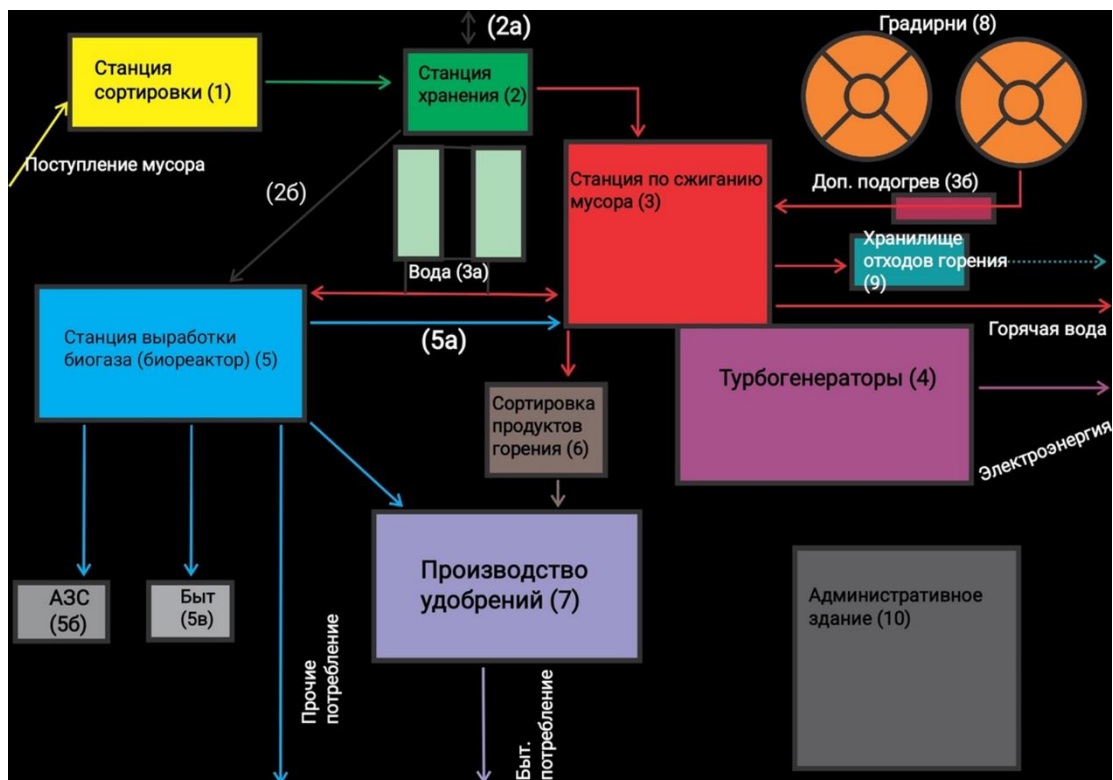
(2а)

Градирни (8)

Станция сортировки (1)

Станция хранения (2)

Поступление мусора

(2б)

Станция по сжиганию мусора (3)

Доп. подогрев (3б)

Хранилище отходов горения (9)

Вода (3а)

Станция выработки биогаза (биореактор) (5)

(5а)

Горячая вода

Турбогенераторы (4)

Сортировка продуктов горения (6)

Электроэнергия

АЗС (5б)

Быт (5в)

Прочие потребление

Производство удобрений (7)

Быт. потребление

Административное здание (10)